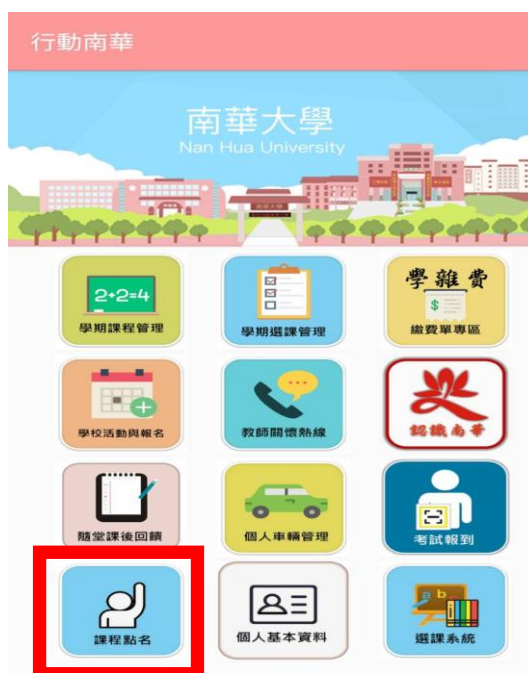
行動南華

南華大學
Nan Hua University

2+2=4
學期課程管理

學期選課管理

學雜費
$
繳費單專區

學校活動與報名

教師關懷熱線

認識南華

隨堂課後回饋

個人車輛管理

考試報到

課程點名

個人基本資料

a b
選課系統